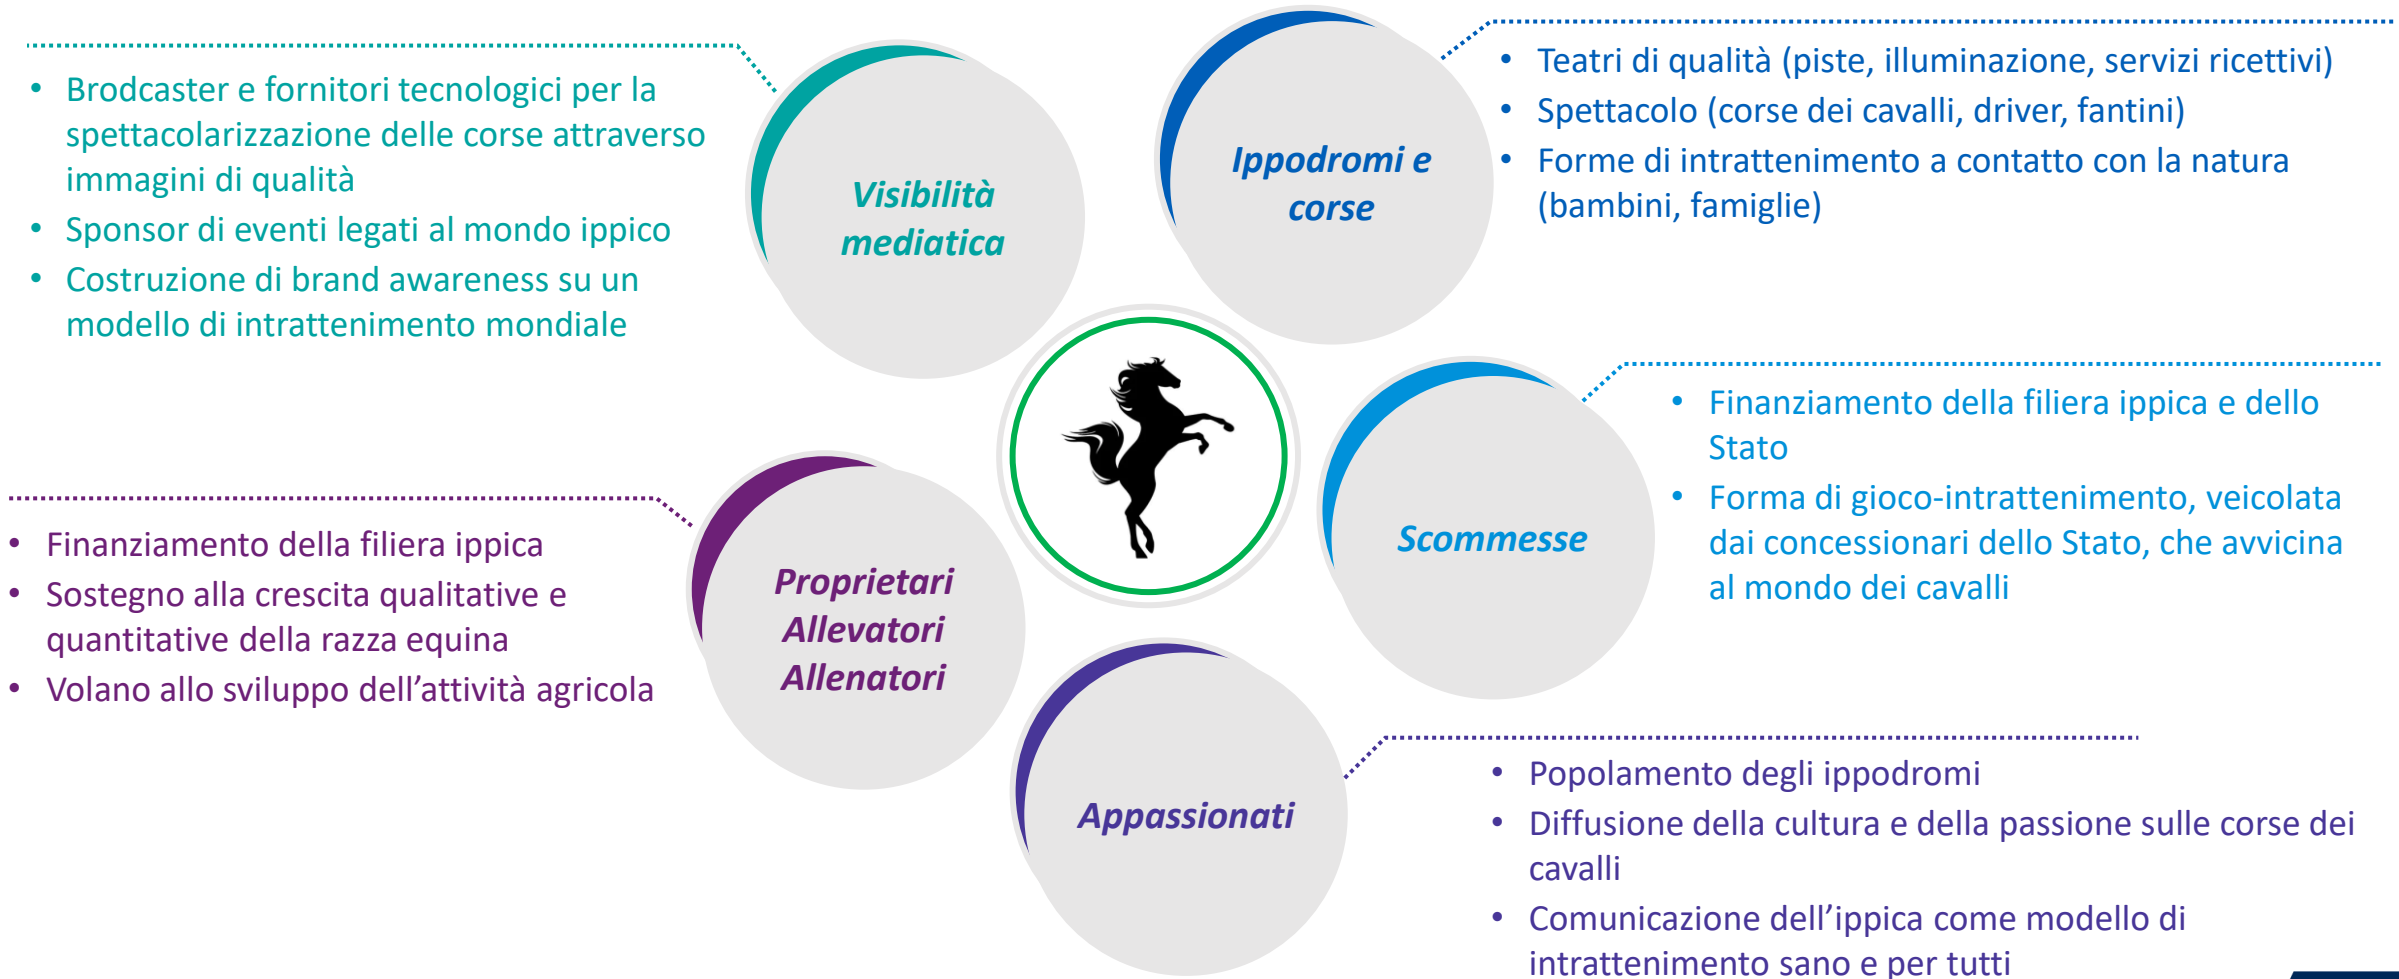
• Brodcaster e fornitori tecnologici per la spettacolarizzazione delle corse attraverso immagini di qualità
• Sponsor di eventi legati al mondo ippico
• Costruzione di brand awareness su un modello di intrattenimento mondiale

Visibilità mediatica

Ippodromi e corse

• Teatri di qualità (piste, illuminazione, servizi ricettivi)
• Spettacolo (corse dei cavalli, driver, fantini)
• Forme di intrattenimento a contatto con la natura (bambini, famiglie)

Scommesse

• Finanziamento della filiera ippica e dello Stato
• Forma di gioco-intrattenimento, veicolata dai concessionari dello Stato, che avvicina al mondo dei cavalli

• Finanziamento della filiera ippica
• Sostegno alla crescita qualitative e quantitative della razza equina
• Volano allo sviluppo dell'attività agricola

Proprietari Allevatori Allenatori

Appassionati

• Popolamento degli ippodromi
• Diffusione della cultura e della passione sulle corse dei cavalli
• Comunicazione dell'ippica come modello di intrattenimento sano e per tutti